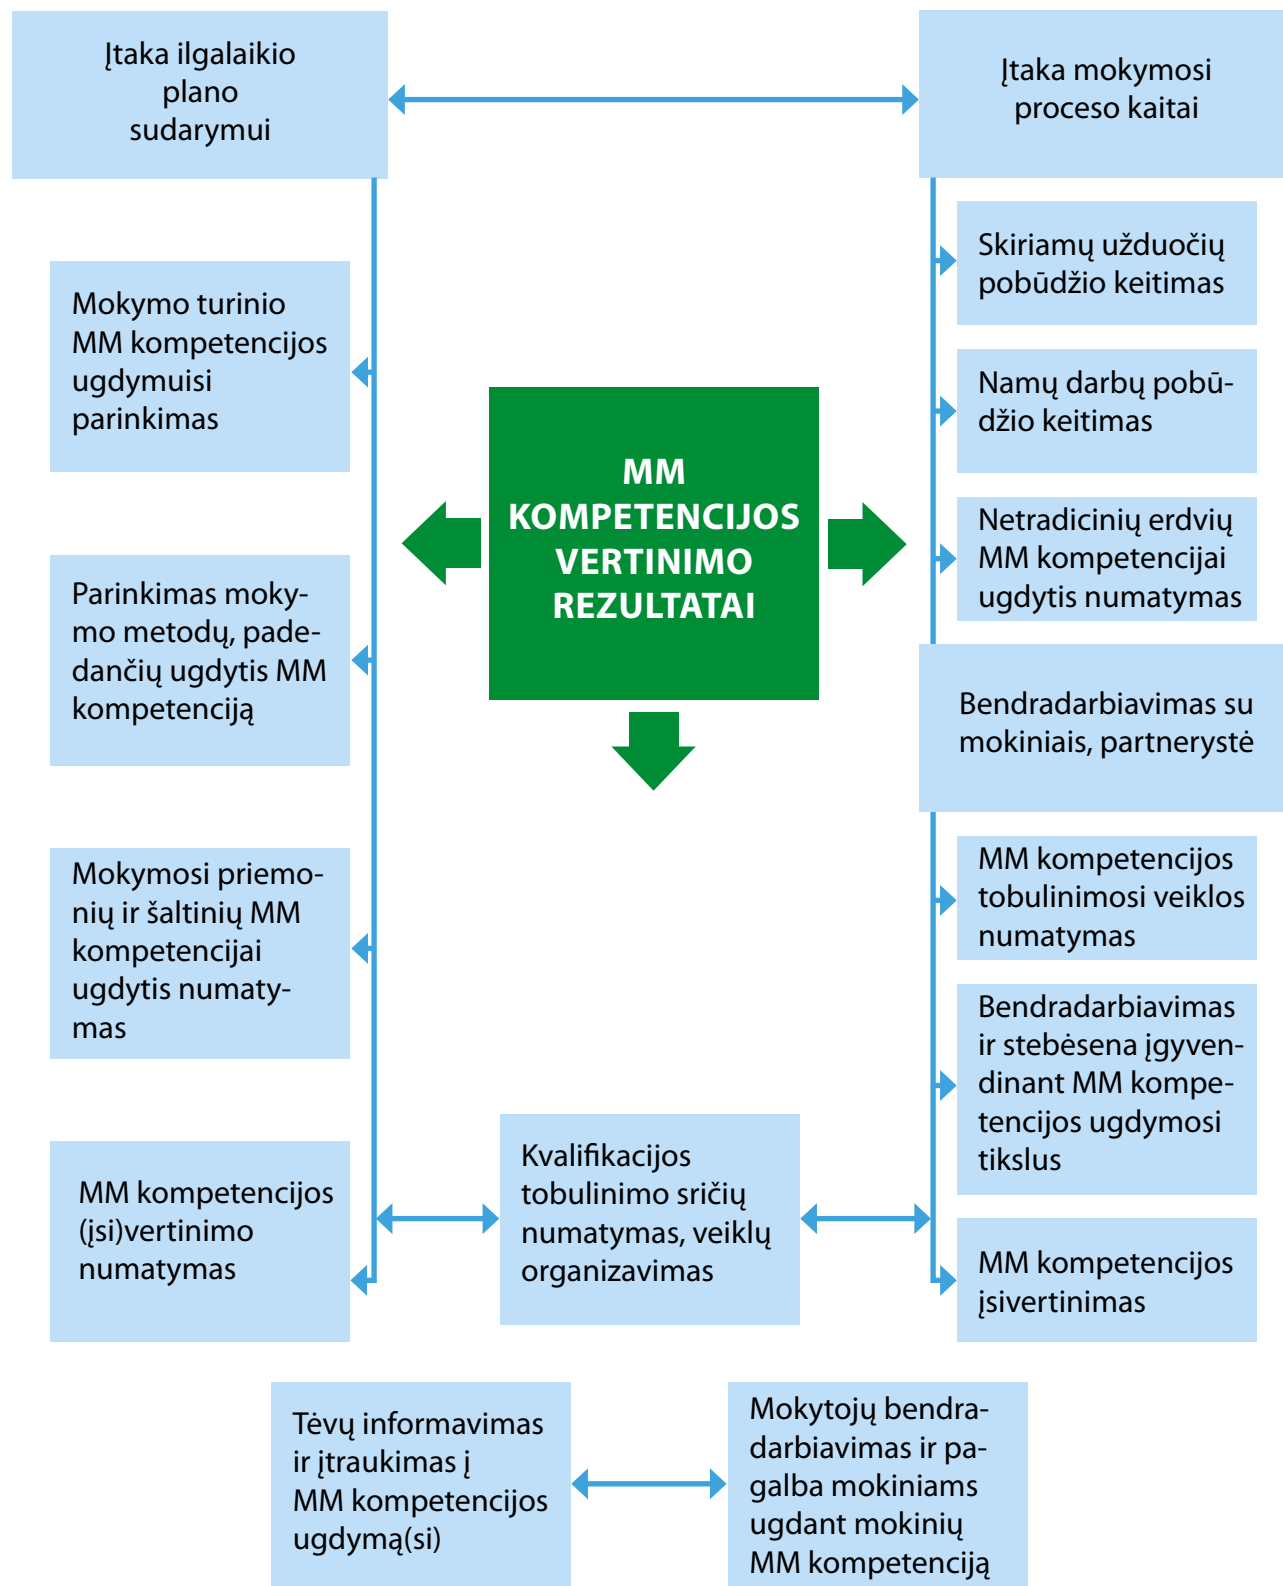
Įtaka ilgalaikio plano sudarymui

Įtaka mokymosi proceso kaitai

Skiriamų užduočių pobūdžio keitimas

Mokymo turinio MM kompetencijos ugdymuisi parinkimas

Namų darbų pobūdžio keitimas

MM KOMPETENCIJOS VERTINIMO REZULTATAI

Netradicinių erdvių MM kompetencijai ugdytis numatymas

Parinkimas mokymo metodų, padedančių ugdytis MM kompetenciją

Bendradarbiavimas su mokiniais, partnerystė

Mokymosi priemonių ir šaltinių MM kompetencijai ugdytis numatymas

MM kompetencijos tobulinimosi veiklos numatymas

Bendradarbiavimas ir stebėsena įgyvendinant MM kompetencijos ugdymosi tikslus

MM kompetencijos (įsi)vertinimo numatymas

Kvalifikacijos tobulinimo sričių numatymas, veiklų organizavimas

MM kompetencijos įsivertinimas

Tėvų informavimas ir įtraukimas į MM kompetencijos ugdymą(si)

Mokytojų bendradarbiavimas ir pagalba mokiniams ugdant mokinių MM kompetenciją